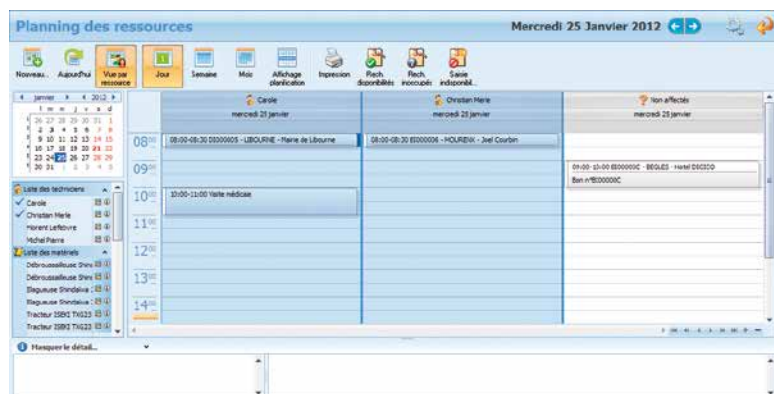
Planning des ressources

Mercredi 25 Janvier 2012

Nouveau... Aujourd'hui Vue par ressource Jour Semaine Mois Affichage planification Impression Rech. disponibilités Rech. inoccupés Saisie indisponibil...

4 janvier ▶ 4 2012 ▶

| l | m | m | j | v | s | d |
|---|---|---|---|---|---|---|
| 26 | 27 | 28 | 29 | 30 | 31 | 1 |
| 2 | 3 | 4 | 5 | 6 | 7 | 8 |
| 9 | 10 | 11 | 12 | 13 | 14 | 15 |
| 16 | 17 | 18 | 19 | 20 | 21 | 22 |
| 23 | 24 | 25 | 26 | 27 | 28 | 29 |
| 30 | 31 | 1 | 2 | 3 | 4 | 5 |

Liste des techniciens
Carole
Christian Merle
Florent Lefebvre
Michel Pierre
Liste des matériels
Débroussailleuse Shinv
Débroussailleuse Shinv
Elagueuse Shindaiwa :
Elagueuse Shindaiwa :
Tracteur ISEKI TX623
Tracteur ISEKI TX623

Carole
mercredi 25 janvier

Christian Merle
mercredi 25 janvier

Non affectés
mercredi 25 janvier

08⁰⁰
09⁰⁰
10⁰⁰
11⁰⁰
12⁰⁰
13⁰⁰
14⁰⁰

08:00-08:30 EI000005 - LIBOURNE - Mairie de Libourne

08:00-08:30 EI000006 - MOURENX - Joel Courbin

09:00-10:00 EI00000C - BEGLES - Hotel DISCO
Bon n°EI00000C

10:00-11:00 Visite médicale

Masquer le détail...